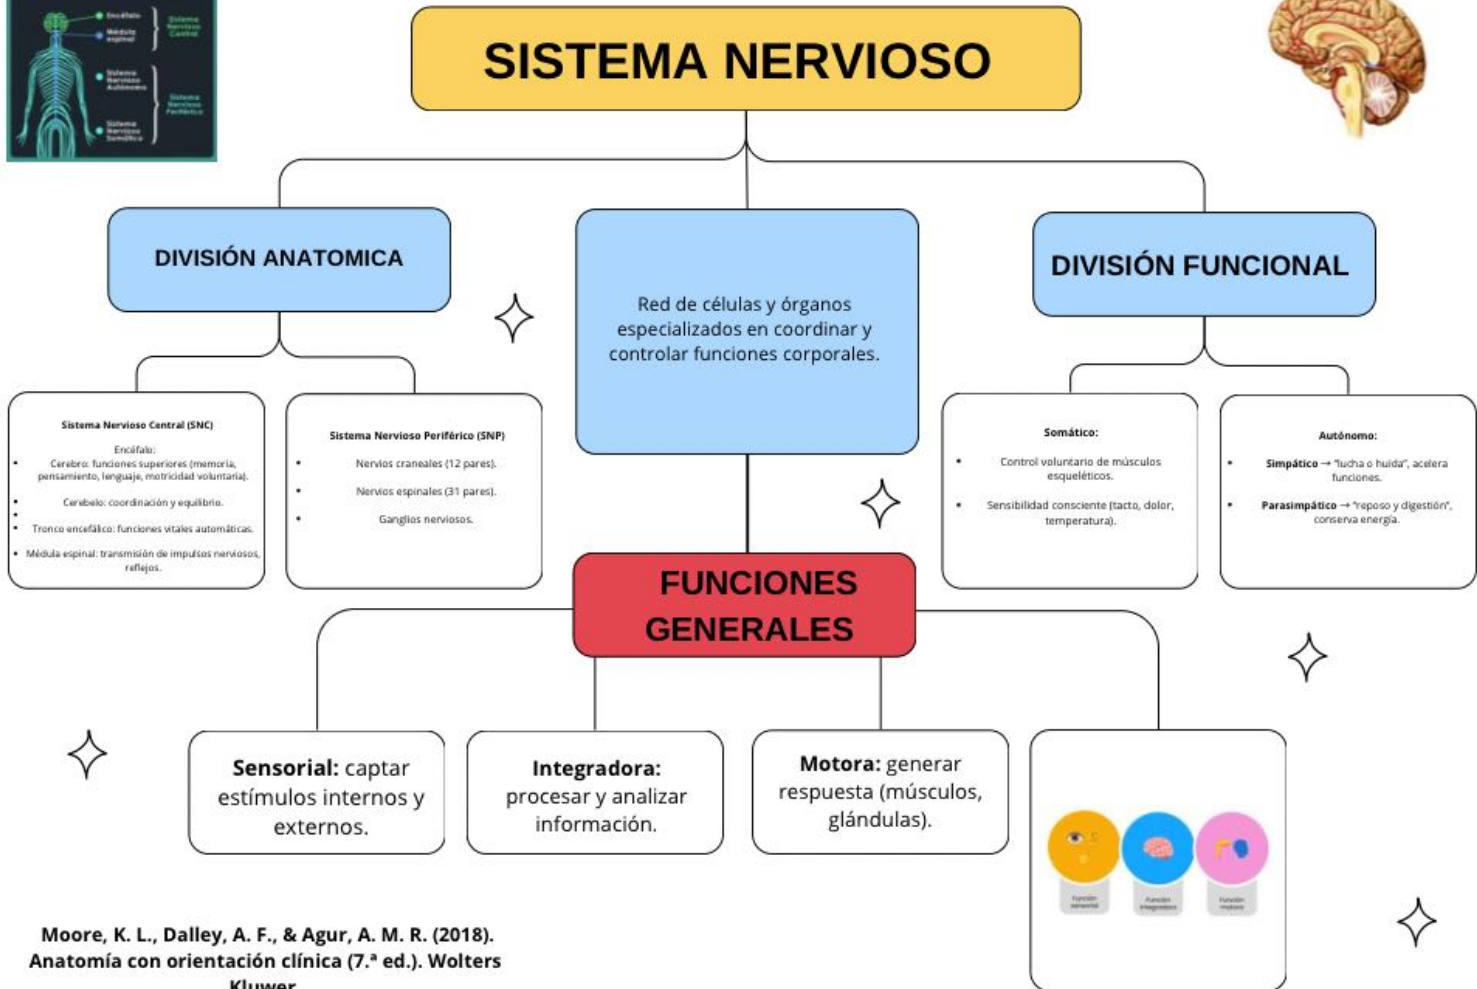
Encéfalo
Médula espinal
Sistema Nervioso Central
Sistema Nervioso Autónomo
Sistema Nervioso Somático
Sistema Nervioso Periférico

SISTEMA NERVIOSO

DIVISIÓN ANATOMICA

Red de células y órganos especializados en coordinar y controlar funciones corporales.

DIVISIÓN FUNCIONAL

Sistema Nervioso Central (SNC)
Encéfalo:
• Cerebro: funciones superiores (memoria, pensamiento, lenguaje, motricidad voluntaria).
• Cerebelo: coordinación y equilibrio.
•
• Tronco encefálico: funciones vitales automáticas.
• Médula espinal: transmisión de impulsos nerviosos, reflejos.

Sistema Nervioso Periférico (SNP)
• Nervios craneales (12 pares).
• Nervios espinales (31 pares).
• Ganglios nerviosos.

Somático:
• Control voluntario de músculos esqueléticos.
• Sensibilidad consciente (tacto, dolor, temperatura).

Autónomo:
• Simpático → "lucha o huida", acelera funciones.
• Parasimpático → "reposo y digestión", conserva energía.

FUNCIONES GENERALES

Sensorial: captar estímulos internos y externos.

Integradora: procesar y analizar información.

Motora: generar respuesta (músculos, glándulas).

Función sensorial
Función integradora
Función motora

Moore, K. L., Dalley, A. F., & Agur, A. M. R. (2018). Anatomía con orientación clínica (7.ª ed.). Wolters Kluwer.